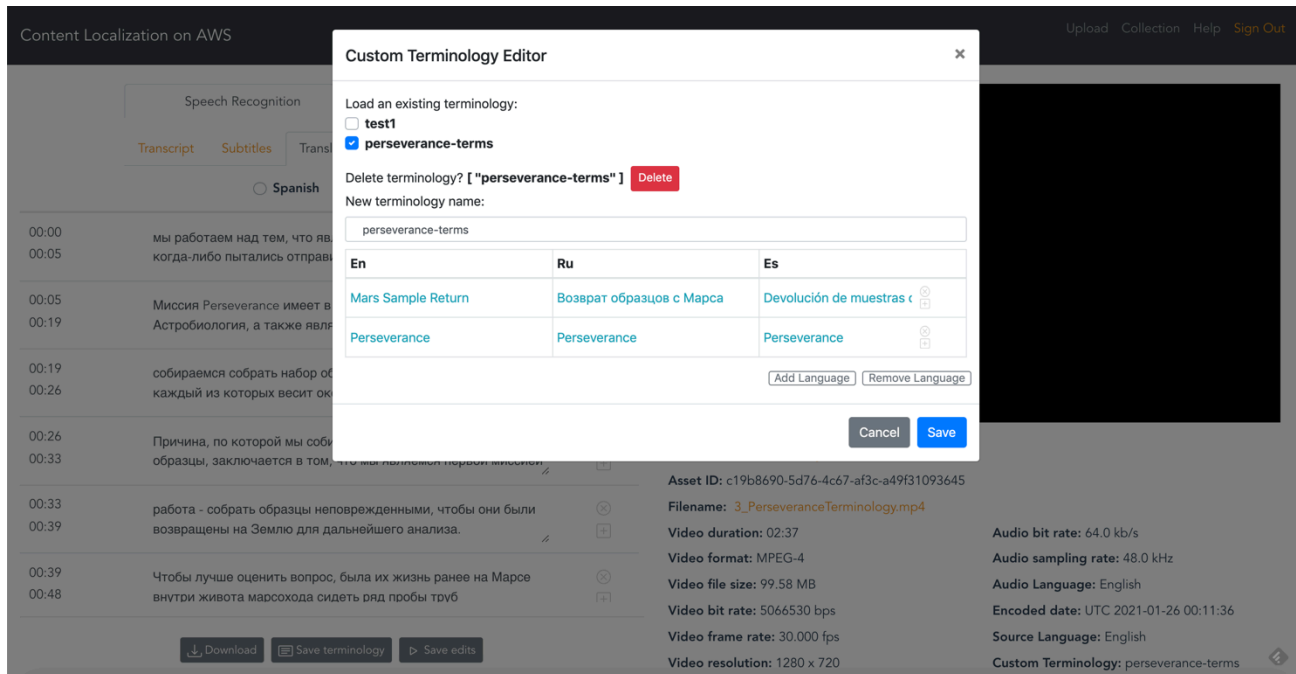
Content Localization on AWS

Upload Collection Help Sign Out

Speech Recognition

Transcript Subtitles Transl

Spanish

00:00
00:05
мы работаем над тем, что яв
когда-либо пытались отправ

00:05
00:19
Миссия Perseverance имеет в
Астробиология, а также явля

00:19
00:26
собираемся собрать набор об
каждый из которых весит ок

00:26
00:33
Причина, по которой мы соби
образцы, заключается в том, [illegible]

00:33
00:39
работа - собрать образцы неповрежденными, чтобы они были возвращены на Землю для дальнейшего анализа.

00:39
00:48
Чтобы лучше оценить вопрос, была их жизнь ранее на Марсе внутри живота марсохода сидеть ряд пробы труб

Download Save terminology Save edits

Custom Terminology Editor

×

Load an existing terminology:
test1
perseverance-terms

Delete terminology? [ "perseverance-terms" ] Delete

New terminology name:

perseverance-terms

| En | Ru | Es |
|---|---|---|
| Mars Sample Return | Возврат образцов с Марса | Devolución de muestras ( |
| Perseverance | Perseverance | Perseverance |

Add Language Remove Language

Cancel Save

Asset ID: c19b8690-5d76-4c67-af3c-a49f31093645
Filename: 3_PerseveranceTerminology.mp4
Video duration: 02:37
Video format: MPEG-4
Video file size: 99.58 MB
Video bit rate: 5066530 bps
Video frame rate: 30.000 fps
Video resolution: 1280 x 720

Audio bit rate: 64.0 kb/s
Audio sampling rate: 48.0 kHz
Audio Language: English
Encoded date: UTC 2021-01-26 00:11:36
Source Language: English
Custom Terminology: perseverance-terms